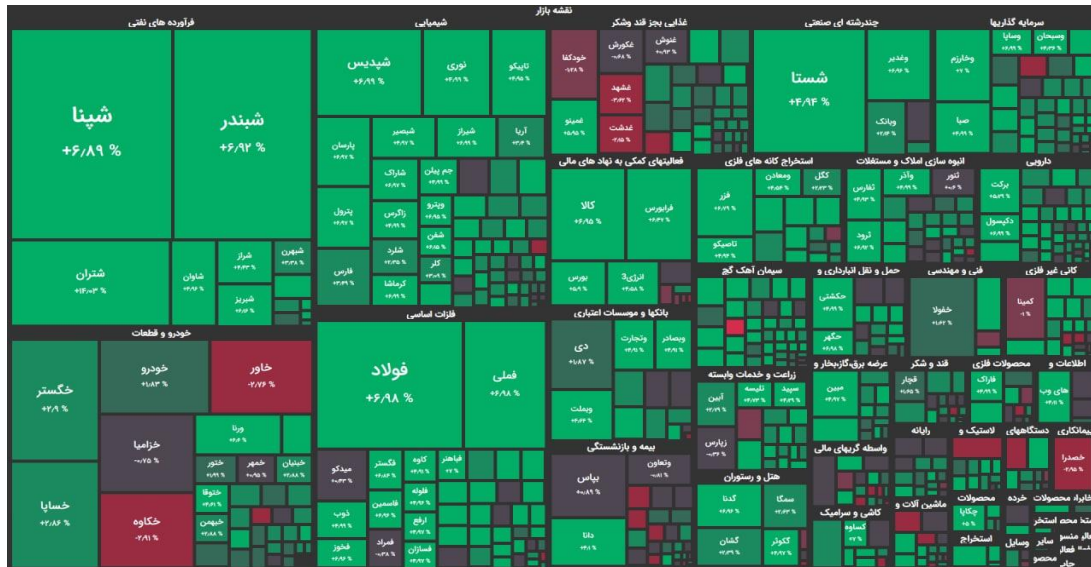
نقشه بازار

فرآورده های نفتی

شپنا
+۶/۸۹ %

شبندر
+۶/۹۲ %

شتران
+۱۴/۰۳ %

شاوان

شراز

شبریز

شیهرن

شیمیایی

شپدیس
+۶/۹۹ %

نوری

تاپیکو

پارسان

شبصیر

شیراز

آریا

شاراک

جم پیلن

پترول

زاگرس

ویترو

شفن

شارد

کلر

فارس

کرماشا

غذایی بجز قند وشکر

خودکفا

غگورش

غنوش

غشهد

غدشت

غمینو

فعالیتهای کمکی به نهاد های مالی

کالا
+۶/۹۵ %

فرابورس

بورس

انرژی۳

چندرشته ای صنعتی

شستا
+۴/۹۴ %

وغدیر

وخارزم

وبانک

صبا

سرمایه گذاریها

وسپا

وسبحان

دارویی

برکت

دکپسول

استخراج کانه های فلزی

فزر

ومعادن

کگل

تاصیکو

انبوه سازی املاک و مستغلات

ثفارس

واتی

ثنور

ثروت

سیمان آهک گچ

حمل و نقل انبارداری و

فنی و مهندسی

کانی غیر فلزی

حکشتی

حگهر

خفولا

کمینا

خودرو و قطعات

خگستر
+۴/۹ %

خودرو
+۱/۸۳ %

خاور
-۲/۷۶ %

خزامیا
-۰/۷۵ %

ورنا

ختور

خمهر

خنیان

خساپا
+۴/۸۶ %

خکاوه
-۲/۹۱ %

خفوقا

خبهمن

فلزات اساسی

فولاد
+۶/۹۸ %

فملی
+۶/۹۸ %

میدکو

فکستر

کاوه

فباهنر

فلوله

فاسمین

ذوب

فرآور

ارفع

فخوز

فمراد

فسازان

بانکها و موسسات اعتباری

دی
+۱/۸۷ %

وتجارت

وبصادر

وبملت

بیمه و بازنشستگی

بپاس
+۰/۸۹ %

وتعاون

دانا

زراعت و خدمات وابسته

آبین

تلیسه

سپید

زپارس

عرضه برق،گازبخار و

سبین

واسطه گریهای مالی

قند و شکر

قچار

محصولات فلزی

فاراک

اطلاعات و

های وب

رایانه

لاستیک و

دستگاههای

ماشینکاری

خمحرا

هتل و رستوران

گدنا

سمگا

کشان

کگنور

کاشی و سرامیک

کساوه

ماشین آلات و

محصولات

چکاپا

خرده

محصولات فلزی

استخراج

سایر

وسایل

استخراج

محصولات

سایر

مالی

سایر

حاجیر

فغال

محصو